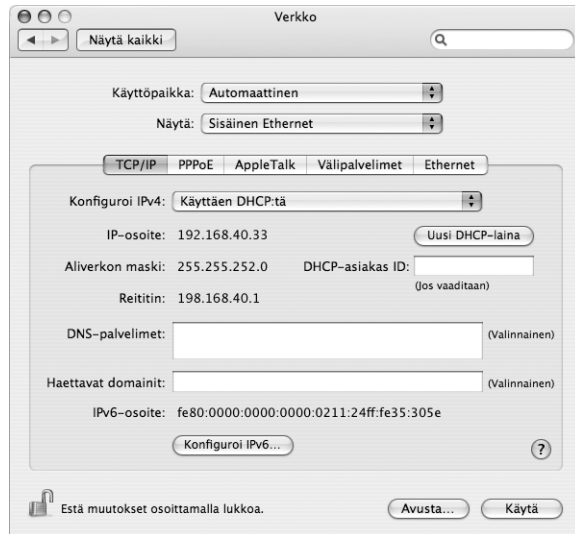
Verkko

Näytä kaikki

Käyttöpaikka: Automaattinen

Näytä: Sisäinen Ethernet

TCP/IP | PPPoE | AppleTalk | Välipalvelimet | Ethernet

Konfiguroi IPv4: Käyttäen DHCP:tä

IP-osoite: 192.168.40.33

Uusi DHCP-laina

Aliverkon maski: 255.255.252.0

DHCP-asiakas ID:

(Jos vaaditaan)

Reititin: 198.168.40.1

DNS-palvelimet:

(Valinnainen)

Haettavat domainit:

(Valinnainen)

IPv6-osoite: fe80:0000:0000:0000:0211:24ff:fe35:305e

Konfiguroi IPv6...

?

Estä muutokset osoittamalla lukkoa.

Avusta...

Käytä